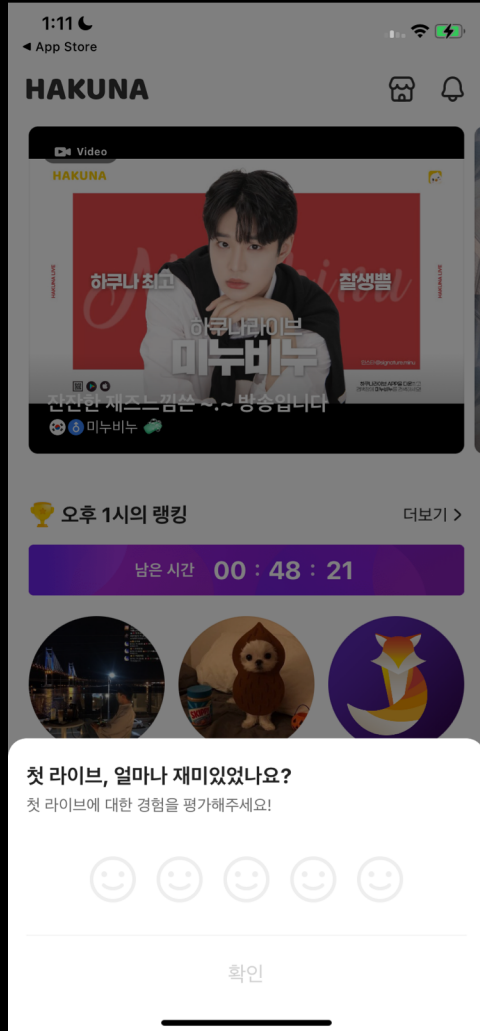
1:11

◀ App Store

HAKUNA

Video

HAKUNA

하쿠나 최고

잘생뿜

하쿠나라이브

미누비누

HAKUNA LIVE

HAKUNA LIVE

잔잔한 재즈느낌쓴 ~.~ 방송입니다

미누비누

오후 1시의 랭킹

더보기 >

남은 시간 00 : 48 : 21

첫 라이브, 얼마나 재미있었나요?

첫 라이브에 대한 경험을 평가해주세요!

확인